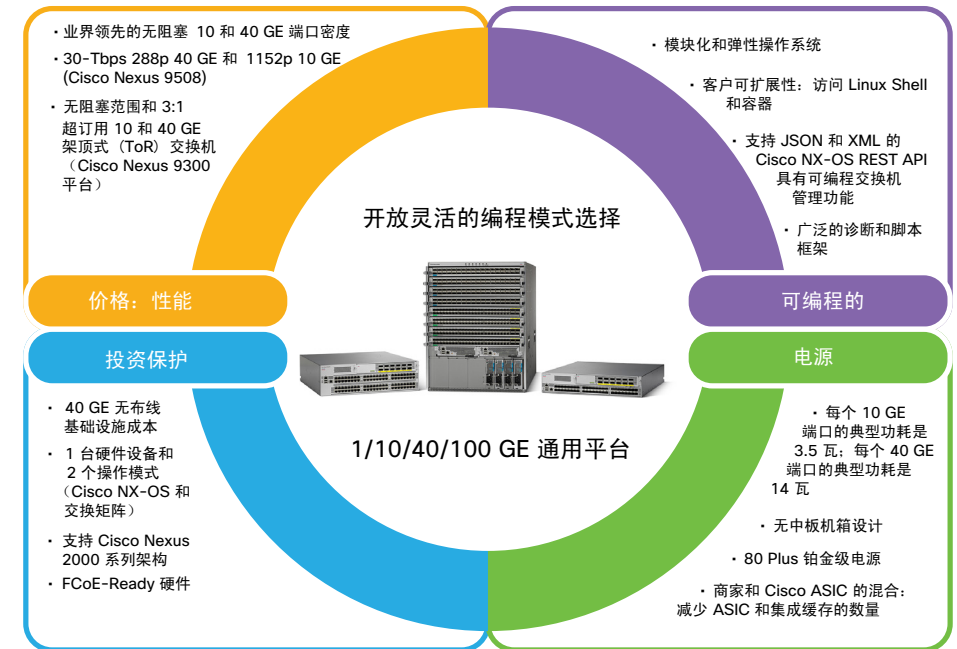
· 业界领先的无阻塞 10 和 40 GE 端口密度

· 30-Tbps 288p 40 GE 和 1152p 10 GE (Cisco Nexus 9508)

· 无阻塞范围和 3:1 超订用 10 和 40 GE 架顶式（ToR）交换机（Cisco Nexus 9300 平台）

· 模块化和弹性操作系统

· 客户可扩展性：访问 Linux Shell 和容器

· 支持 JSON 和 XML 的 Cisco NX-OS REST API 具有可编程交换机管理功能

· 广泛的诊断和脚本框架

开放灵活的编程模式选择

价格：性能

可编程的

投资保护

电源

1/10/40/100 GE 通用平台

· 40 GE 无布线基础设施成本

· 1 台硬件设备和 2 个操作模式（Cisco NX-OS 和交换矩阵）

· 支持 Cisco Nexus 2000 系列架构

· FCoE-Ready 硬件

· 每个 10 GE 端口的典型功耗是 3.5 瓦；每个 40 GE 端口的典型功耗是 14 瓦

· 无中板机箱设计

· 80 Plus 铂金级电源

· 商家和 Cisco ASIC 的混合：减少 ASIC 和集成缓存的数量